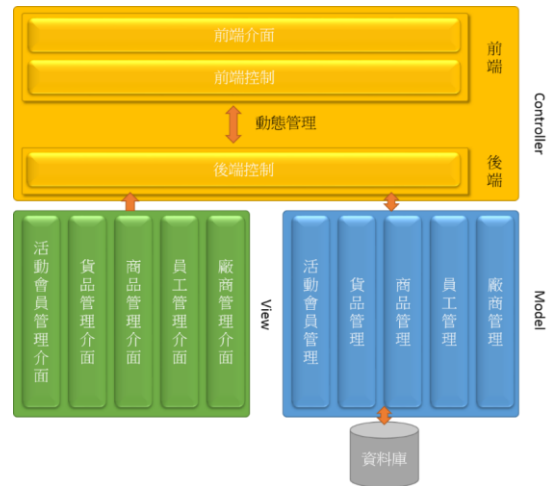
前端介面

前端控制

前端

動態管理

後端控制

後端

Controller

活動會員管理介面

貨品管理介面

商品管理介面

員工管理介面

廠商管理介面

View

活動會員管理

貨品管理

商品管理

員工管理

廠商管理

Model

資料庫